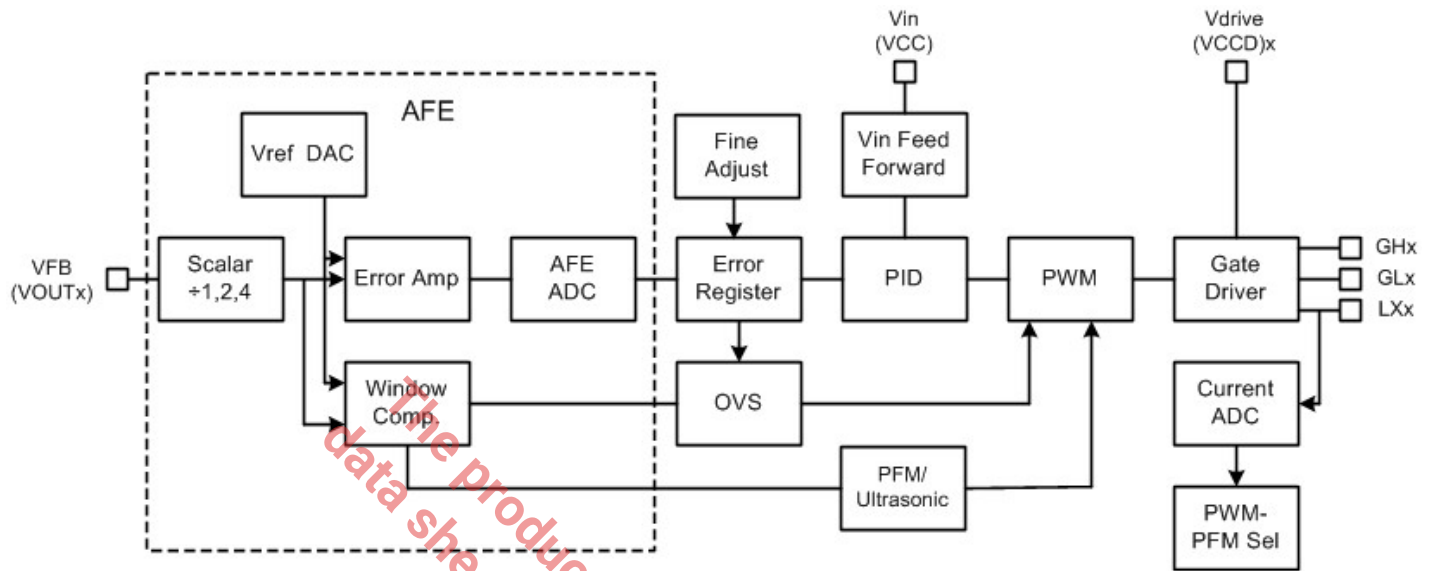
Vin
(VCC)

Vdrive
(VCCD)x

AFE

Vref DAC

Fine
Adjust

Vin Feed
Forward

VFB
(VOUTx)

Scalar
÷1,2,4

Error Amp

AFE
ADC

Error
Register

PID

PWM

Gate
Driver

GHx
GLx
LXx

Window
Comp.

OVS

Current
ADC

PFM/
Ultrasonic

PWM-
PFM Sel

The produc
data she